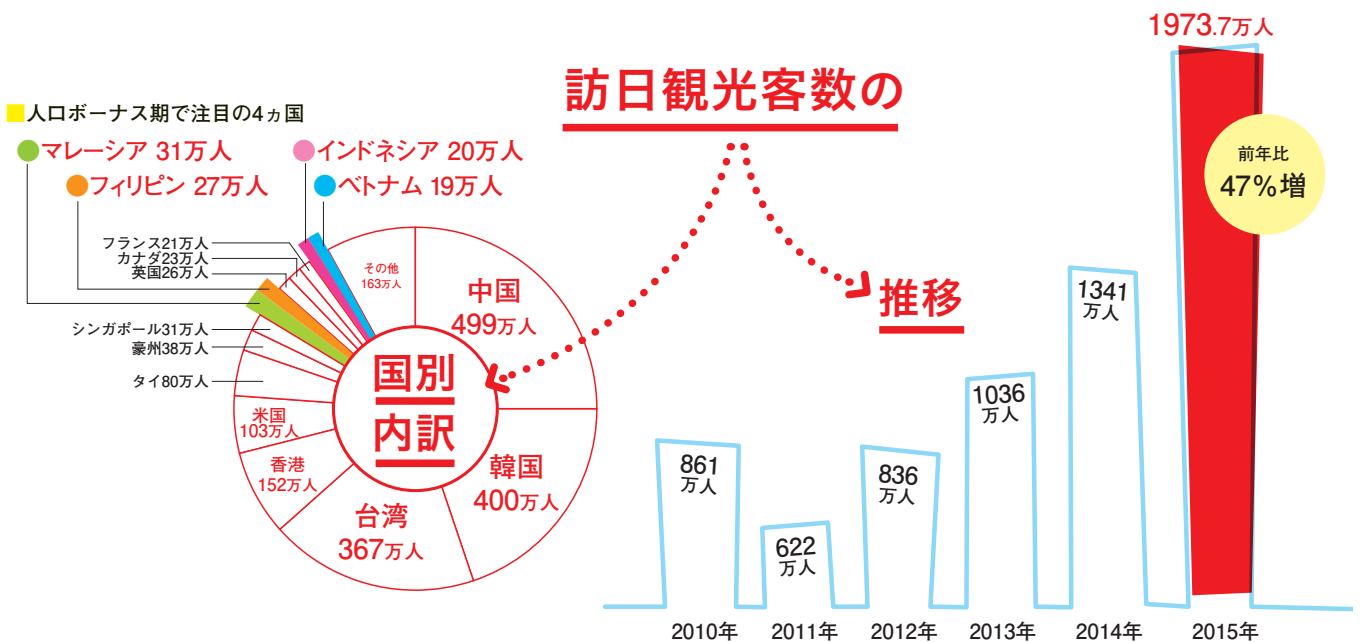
訪日観光客数の

推移

■人口ボーナス期で注目の4ヵ国

マレーシア 31万人

フィリピン 27万人

インドネシア 20万人

ベトナム 19万人

フランス21万人
カナダ23万人
英国26万人

シンガポール31万人
豪州38万人

タイ80万人

米国 103万人

香港 152万人

その他 163万人

中国 499万人

韓国 400万人

台湾 367万人

国別 内訳

861 万人
622 万人
836 万人
1036 万人
1341 万人
1973.7万人

前年比 47%増

2010年
2011年
2012年
2013年
2014年
2015年